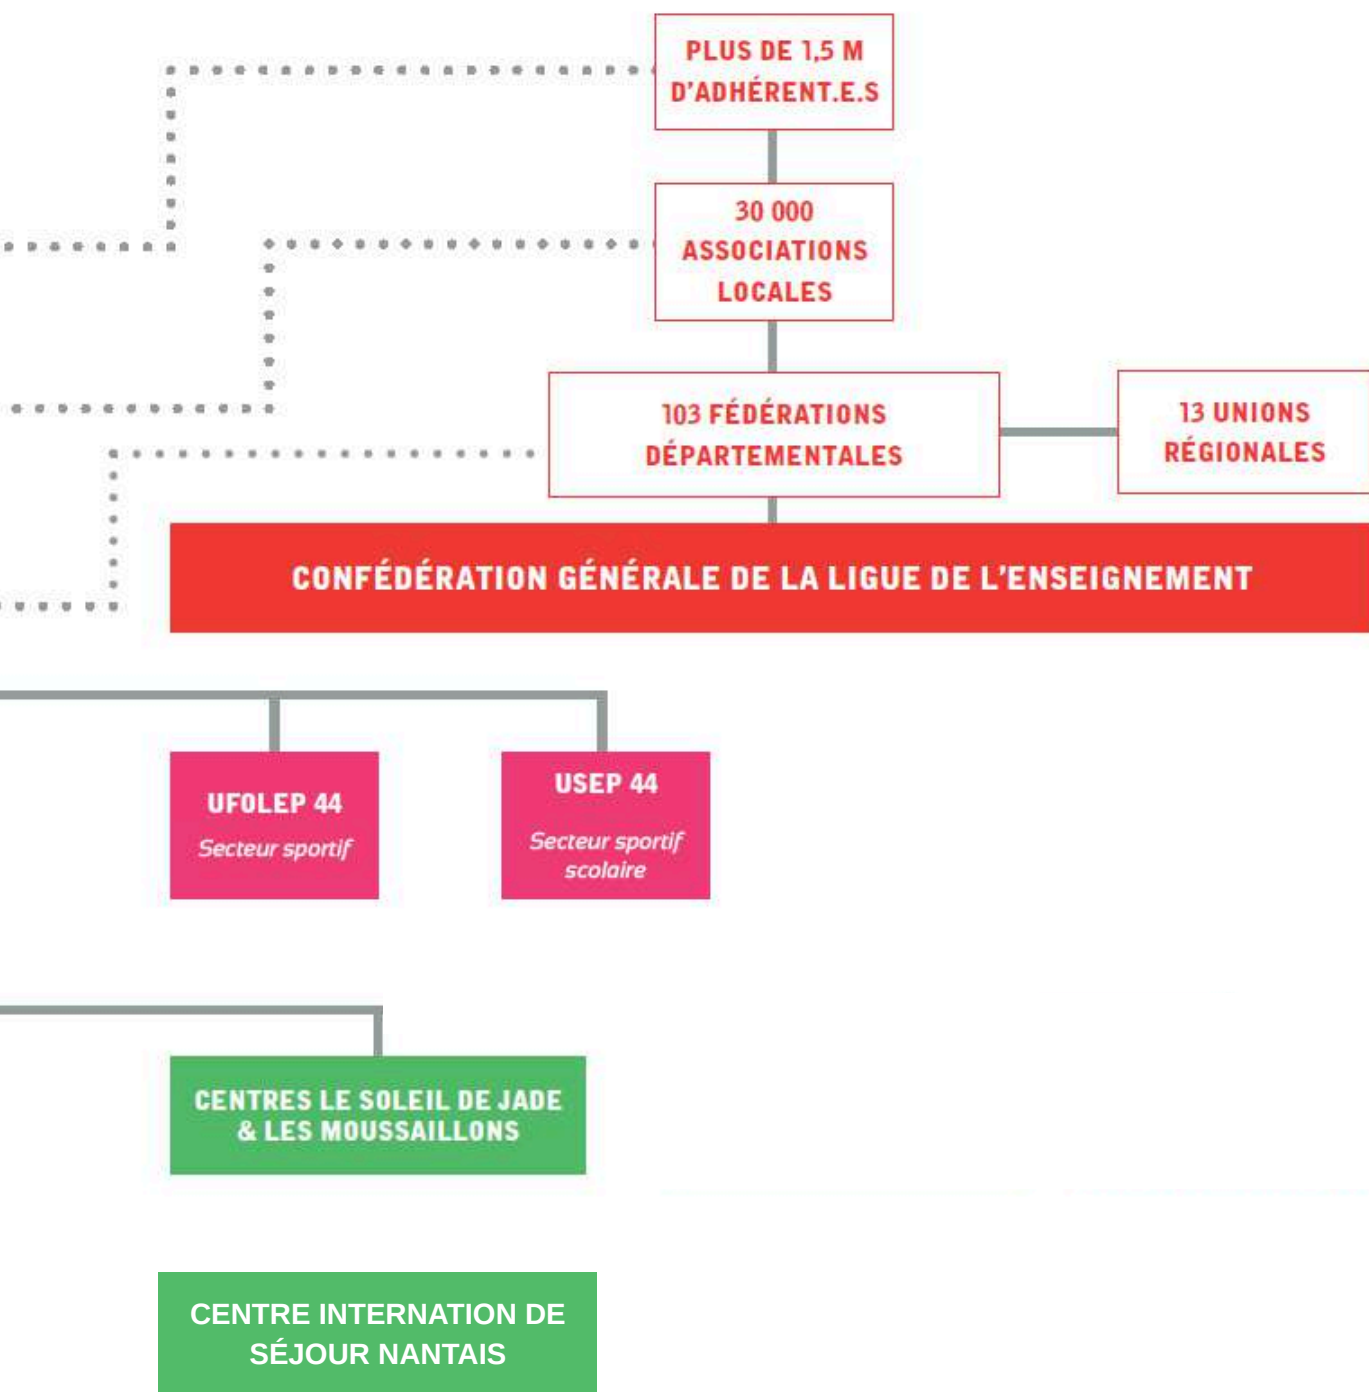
PLUS DE 1,5 M D'ADHÉRENT.E.S

30 000 ASSOCIATIONS LOCALES

103 FÉDÉRATIONS DÉPARTEMENTALES

13 UNIONS RÉGIONALES

CONFÉDÉRATION GÉNÉRALE DE LA LIGUE DE L'ENSEIGNEMENT

UFOLEP 44
Secteur sportif

USEP 44
Secteur sportif scolaire

CENTRES LE SOLEIL DE JADE & LES MOUSSAILLONS

CENTRE INTERNATION DE SÉJOUR NANTAIS